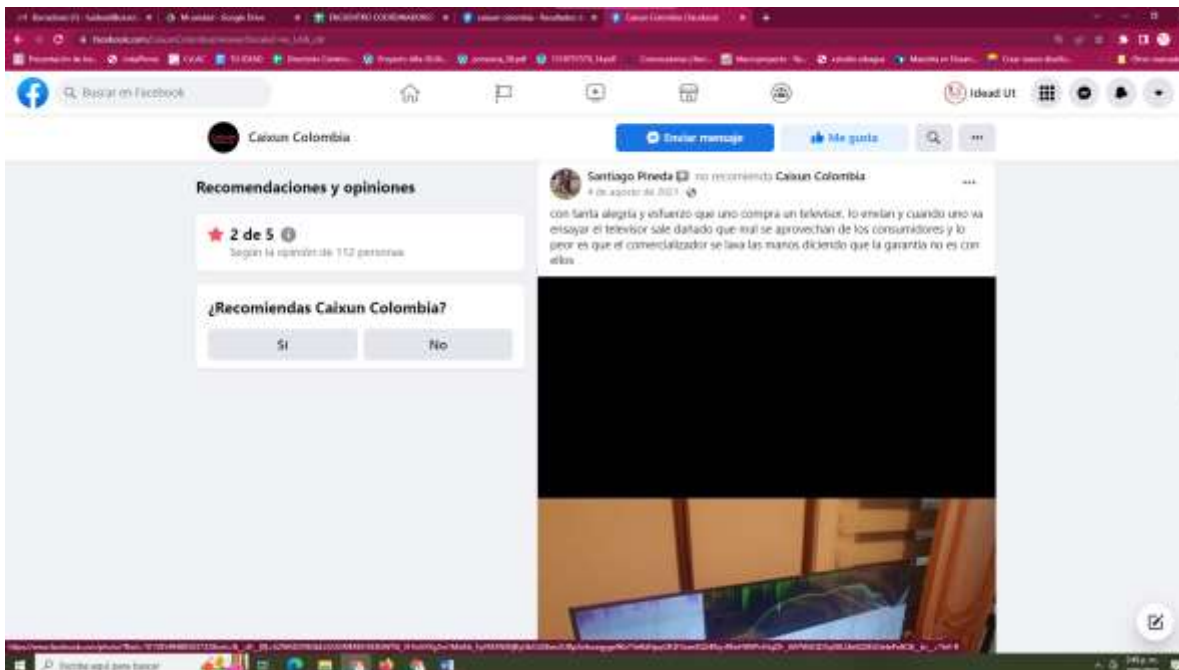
Buscar en Facebook

Idead Ut

Caixun Colombia

Enviar mensaje

Me gusta

Recomendaciones y opiniones

2 de 5

Según la opinión de 112 personas

¿Recomiendas Caixun Colombia?

Sí

No

Santiago Pineda no recomienda Caixun Colombia

4 de agosto de 2021

con tanta alegria y esfuerzo que uno compra un televisor, lo envian y cuando uno va ensayar el televisor sale dañado que mal se aprovechan de los consumidores y lo peor es que el comercializador se lava las manos diciendo que la garantia no es con ellos

Escribe aquí para buscar